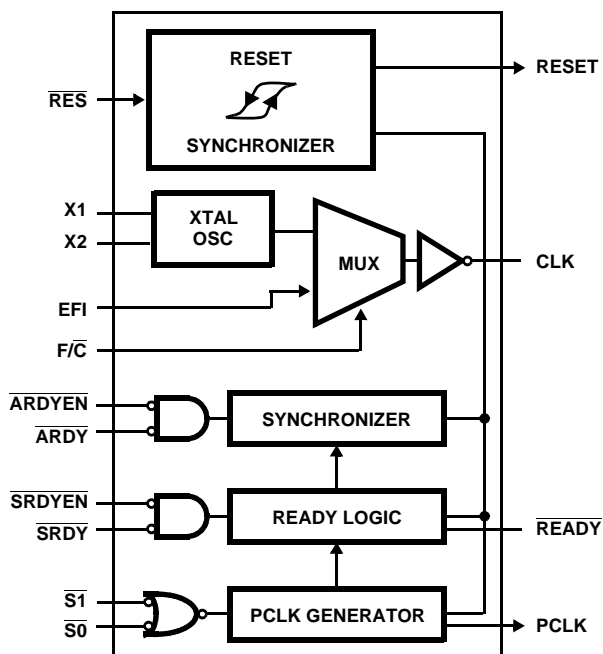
RESET

SYNCHRONIZER

RESET

$\overline{RES}$

X1

X2

XTAL OSC

MUX

CLK

EFI

F/$\overline{C}$

$\overline{ARDYEN}$

$\overline{ARDY}$

SYNCHRONIZER

$\overline{SRDYEN}$

$\overline{SRDY}$

READY LOGIC

$\overline{READY}$

$\overline{S1}$

$\overline{S0}$

PCLK GENERATOR

PCLK